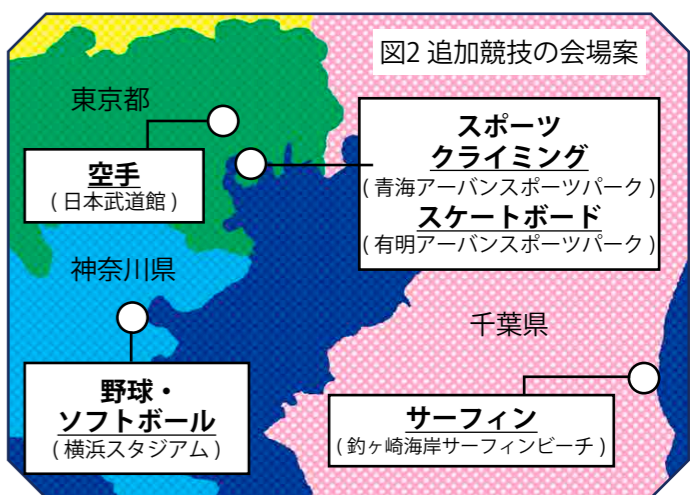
図2 追加競技の会場案

東京都

空手
( 日本武道館 )

スポーツ
クライミング
( 青海アーバンスポーツパーク )
スケートボード
( 有明アーバンスポーツパーク )

神奈川県

千葉県

野球・
ソフトボール
( 横浜スタジアム )

サーフィン
( 釣ヶ崎海岸サーフィンビーチ )